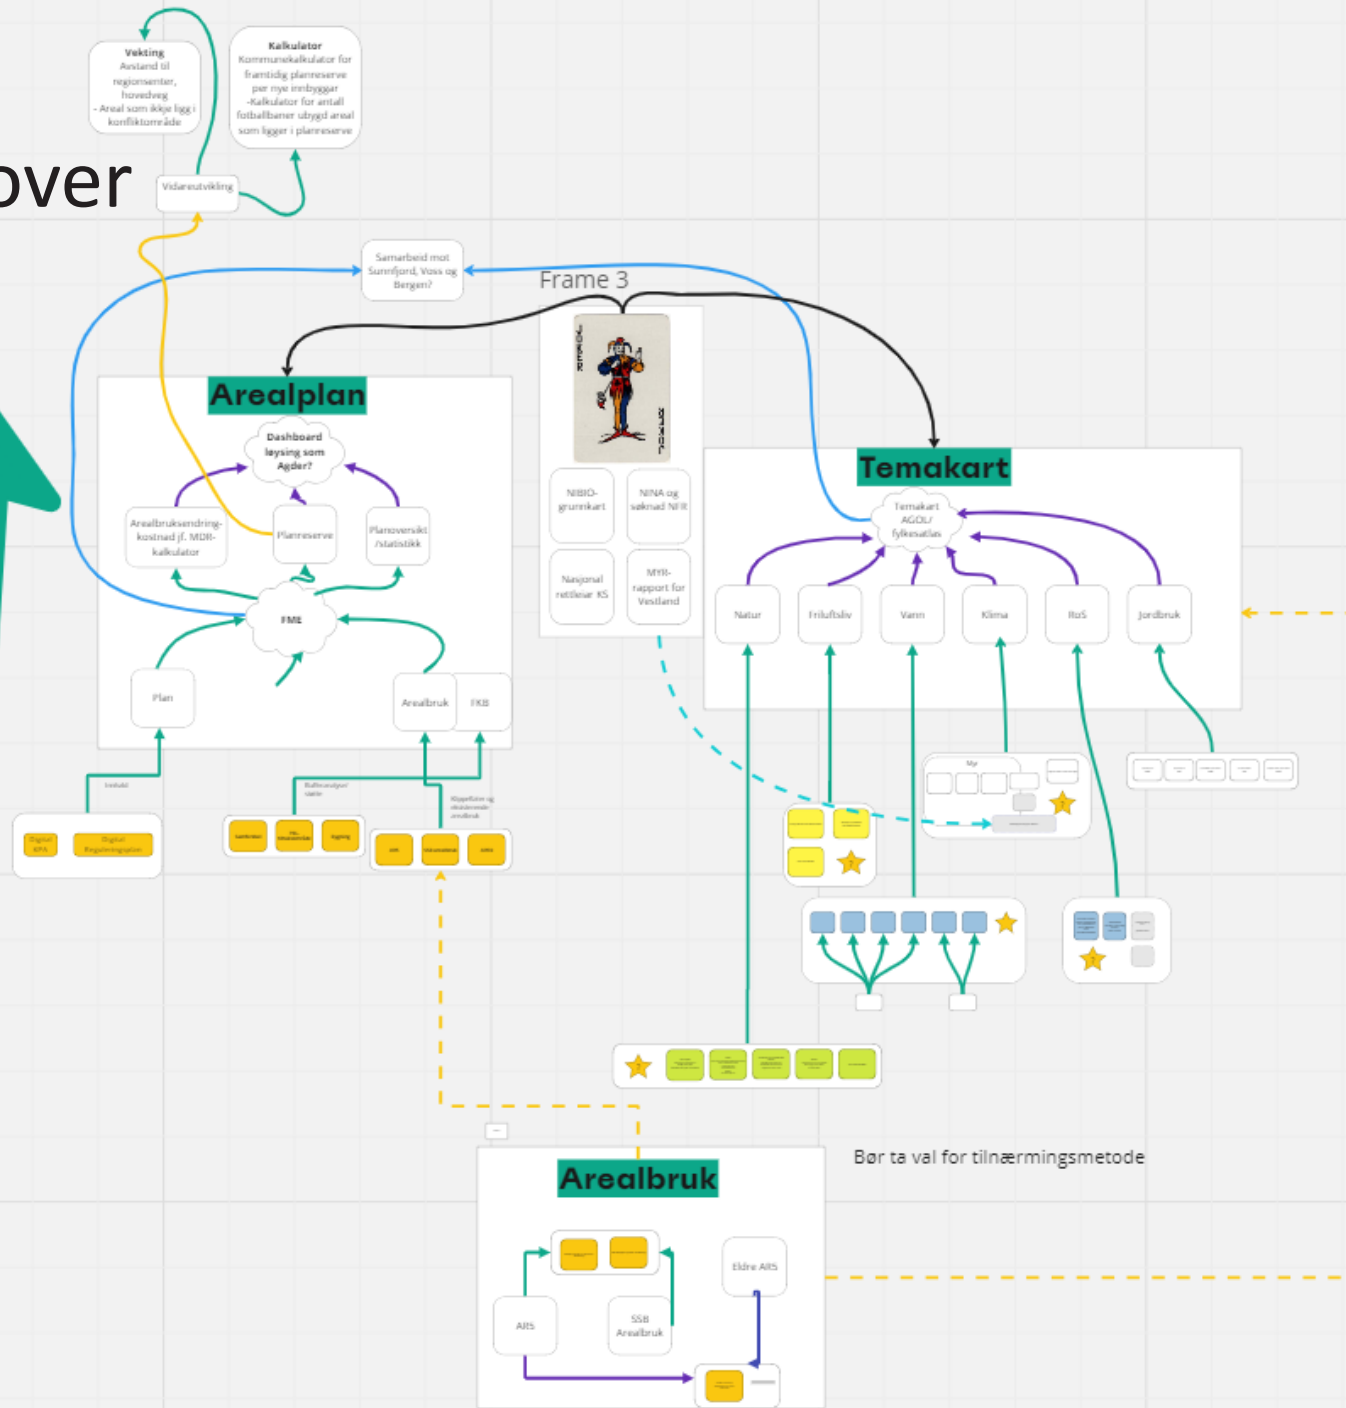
Vekting
Avstand til regionsenter, hovedveg
- Areal som ikkje ligg i konfliktområde

Kalkulator
Kommunekalkulator for framtidig planreserve per nye innbyggar
-Kalkulator for antall fotballbaner ubygd areal som ligger i planreserve

over

Vidareutvikling

Samarbeid mot Sunnfjord, Voss og Bergen?

Frame 3

Arealplan

Dashboard løysing som Agder?

Arealbruksendring-kostnad jf. MDR-kalkulator

Planreserve

Planoversikt /statistikk

FME

Plan

Arealbruk

FKB

NIBIO-grunnkart

NINA og søknad NFR

Nasjonal rettleiar KS

MYR-rapport for Vestland

Temakart

Temakart AGOL/ fylkesatlas

Natur

Friluftsliv

Vann

Klima

RoS

Jordbruk

Digital KPA

Digital Reguleringsplan

Myr

Bør ta val for tilnærmingsmetode

Arealbruk

Eldre AR5

AR5

SSB Arealbruk